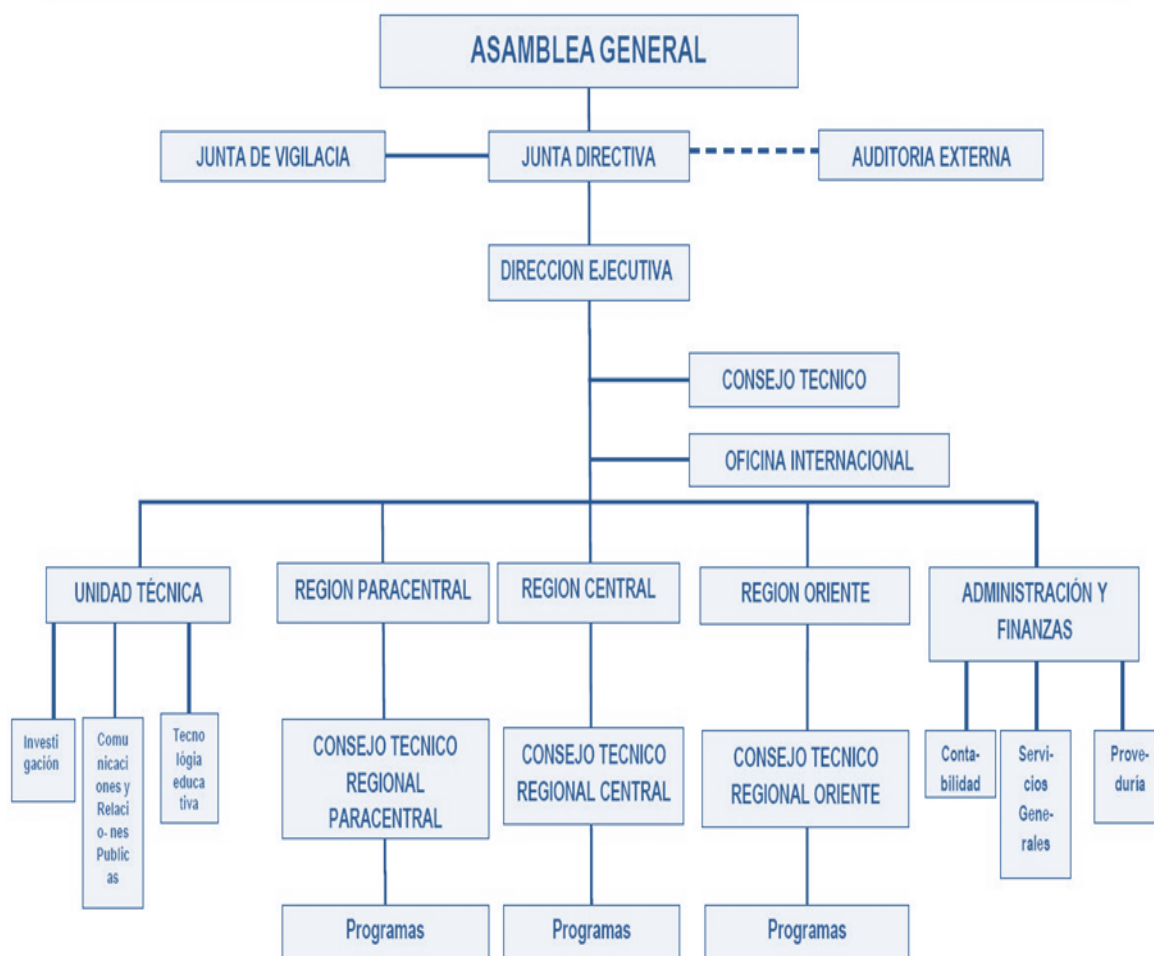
ASAMBLEA GENERAL

JUNTA DE VIGILACIA

JUNTA DIRECTIVA

AUDITORIA EXTERNA

DIRECCION EJECUTIVA

CONSEJO TECNICO

OFICINA INTERNACIONAL

UNIDAD TÉCNICA

REGION PARACENTRAL

REGION CENTRAL

REGION ORIENTE

ADMINISTRACIÓN Y FINANZAS

Investigación

Comunicaciones y Relacio- nes Publicas

Tecnológia educativa

CONSEJO TECNICO REGIONAL PARACENTRAL

CONSEJO TECNICO REGIONAL CENTRAL

CONSEJO TECNICO REGIONAL ORIENTE

Contabilidad

Servicios Generales

Proveduría

Programas

Programas

Programas